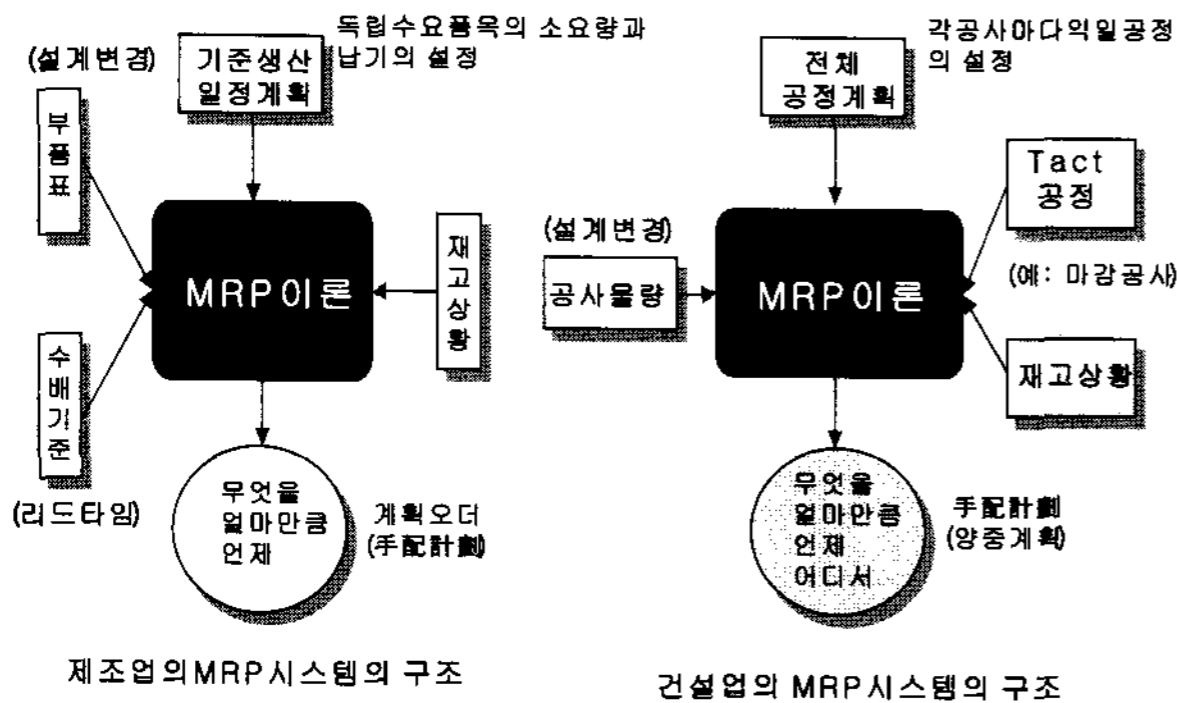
독립수요품목의 소요량과 납기의 설정

(설계변경)

기준생산 일정계획

부품표

MRP이론

재고상황

수배기준

(리드타임)

무엇을 얼마만큼 언제

계획오더 (手配計劃)

제조업의MRP시스템의 구조

각공사아다익일공정 의 설정

전체 공정계획

Tact 공정

(설계변경)

공사물량

MRP이론

(예: 마감공사)

재고상황

무엇을 얼마만큼 언제 어디서

手配計劃 (양중계획)

건설업의 MRP시스템의 구조